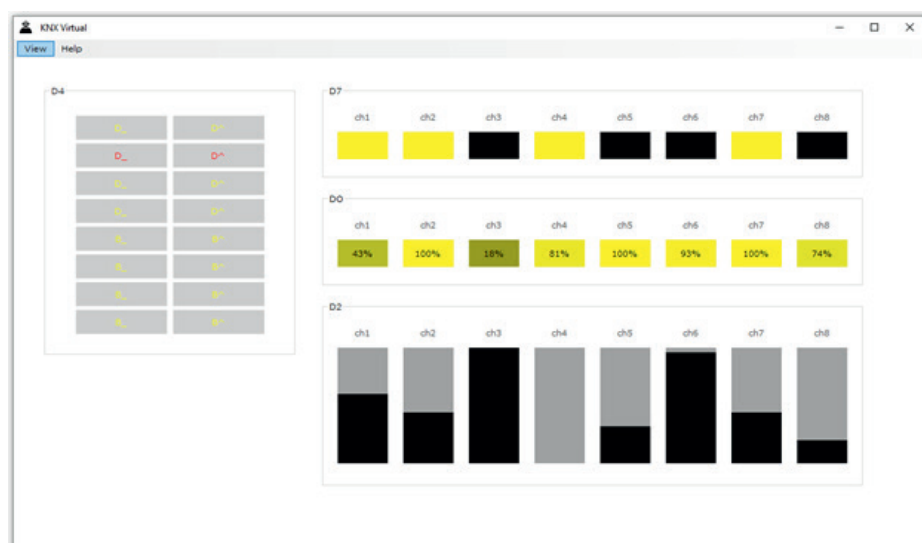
KNX Virtual

View Help

D4

| D_ | D^ |
|---|---|
| D_ | D^ |
| D_ | D^ |
| D_ | D^ |
| B_ | B^ |
| B_ | B^ |
| B_ | B^ |
| B_ | B^ |

D7

ch1 ch2 ch3 ch4 ch5 ch6 ch7 ch8

D0

| ch1 | ch2 | ch3 | ch4 | ch5 | ch6 | ch7 | ch8 |
|---|---|---|---|---|---|---|---|
| 43% | 100% | 18% | 81% | 100% | 93% | 100% | 74% |

D2

ch1 ch2 ch3 ch4 ch5 ch6 ch7 ch8